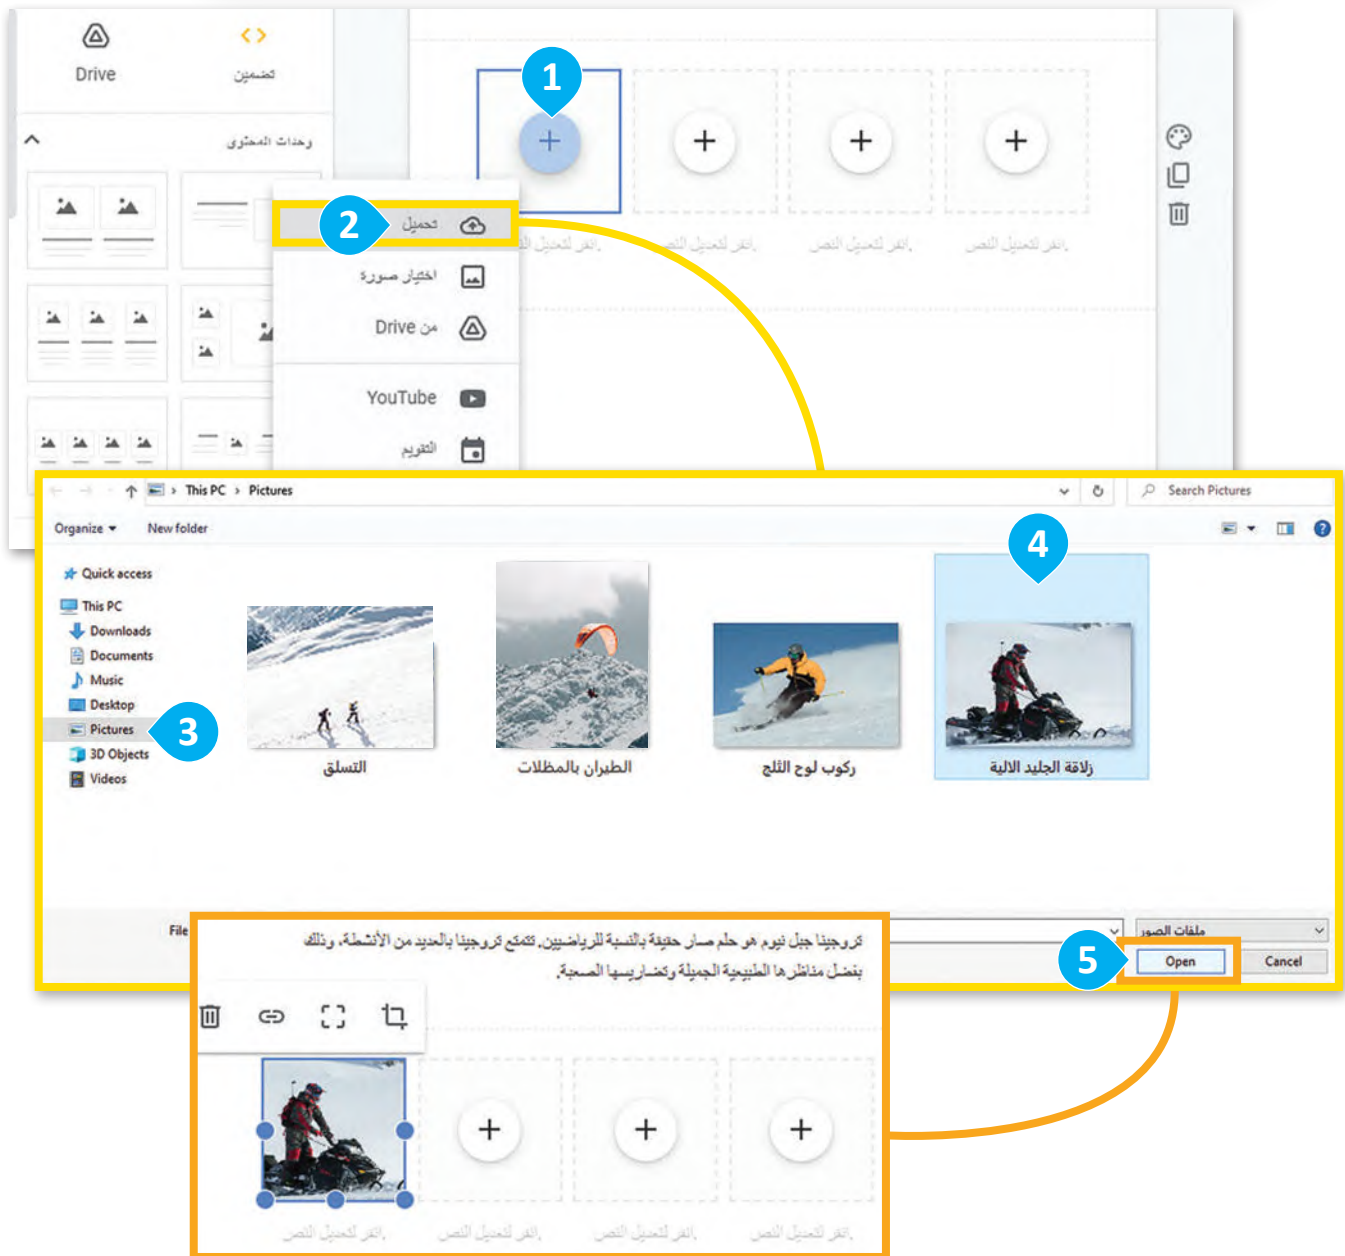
Drive

تضمين

وحدات المحتوى

1

2 تحميل

اختيار صورة

من Drive

YouTube

التقويم

انقر لتعديل النص. انقر لتعديل النص. انقر لتعديل النص. انقر لتعديل النص.

This PC > Pictures

Search Pictures

Organize ▾ New folder

Quick access
This PC
Downloads
Documents
Music
Desktop
Pictures
3D Objects
Videos

3

4

التسلق

الطيران بالمظلات

ركوب لوح الثلج

زلاقة الجليد الآلية

File

ملفات الصور

5 Open

Cancel

كروجينا جبل نيوم هو حلم صار حقيقة بالنسبة للرياضيين. تتمتع كروجينا بالعديد من الأنشطة، وذلك بفضل مناظرها الطبيعية الجميلة وتضاريسها الصعبة.

انقر لتعديل النص. انقر لتعديل النص. انقر لتعديل النص. انقر لتعديل النص.